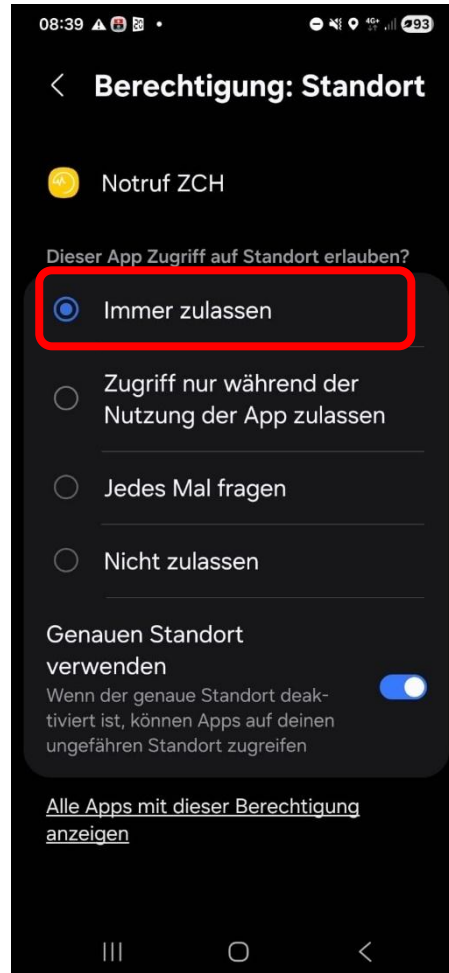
08:39 4G+ 93

Berechtigung: Standort

Notruf ZCH

Dieser App Zugriff auf Standort erlauben?

Immer zulassen

Zugriff nur während der Nutzung der App zulassen

Jedes Mal fragen

Nicht zulassen

Genauen Standort verwenden

Wenn der genaue Standort deaktiviert ist, können Apps auf deinen ungefähren Standort zugreifen

Alle Apps mit dieser Berechtigung anzeigen